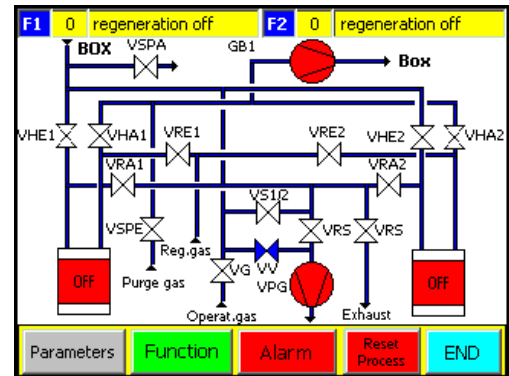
F1 0 regeneration off F2 0 regeneration off

BOX VSPA GB1 Box

VHE1 VHA1 VRE1 VRE2 VHE2 VHA2

VRA1 VRA2

VS1/2

VSPE VRS VRS

Reg.gas VV

OFF VG VPG OFF

Purge gas Exhaust

Operat.gas

Parameters Function Alarm Reset Process END